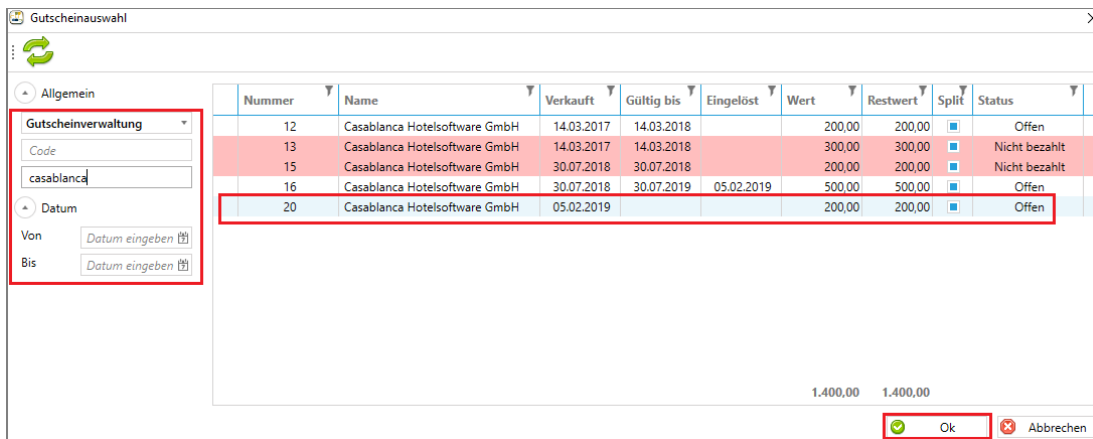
Gutscheinauswahl

Allgemein
Gutscheinverwaltung
Code
casablanca
Datum
Von Datum eingeben
Bis Datum eingeben

| Nummer | Name | Verkauft | Gültig bis | Eingelöst | Wert | Restwert | Split | Status |
|---|---|---|---|---|---|---|---|---|
| 12 | Casablanca Hotelsoftware GmbH | 14.03.2017 | 14.03.2018 | | 200,00 | 200,00 | | Offen |
| 13 | Casablanca Hotelsoftware GmbH | 14.03.2017 | 14.03.2018 | | 300,00 | 300,00 | | Nicht bezahlt |
| 15 | Casablanca Hotelsoftware GmbH | 30.07.2018 | 30.07.2018 | | 200,00 | 200,00 | | Nicht bezahlt |
| 16 | Casablanca Hotelsoftware GmbH | 30.07.2018 | 30.07.2019 | 05.02.2019 | 500,00 | 500,00 | | Offen |
| 20 | Casablanca Hotelsoftware GmbH | 05.02.2019 | | | 200,00 | 200,00 | | Offen |
| | | | | | 1.400,00 | 1.400,00 | | |

Ok
Abbrechen